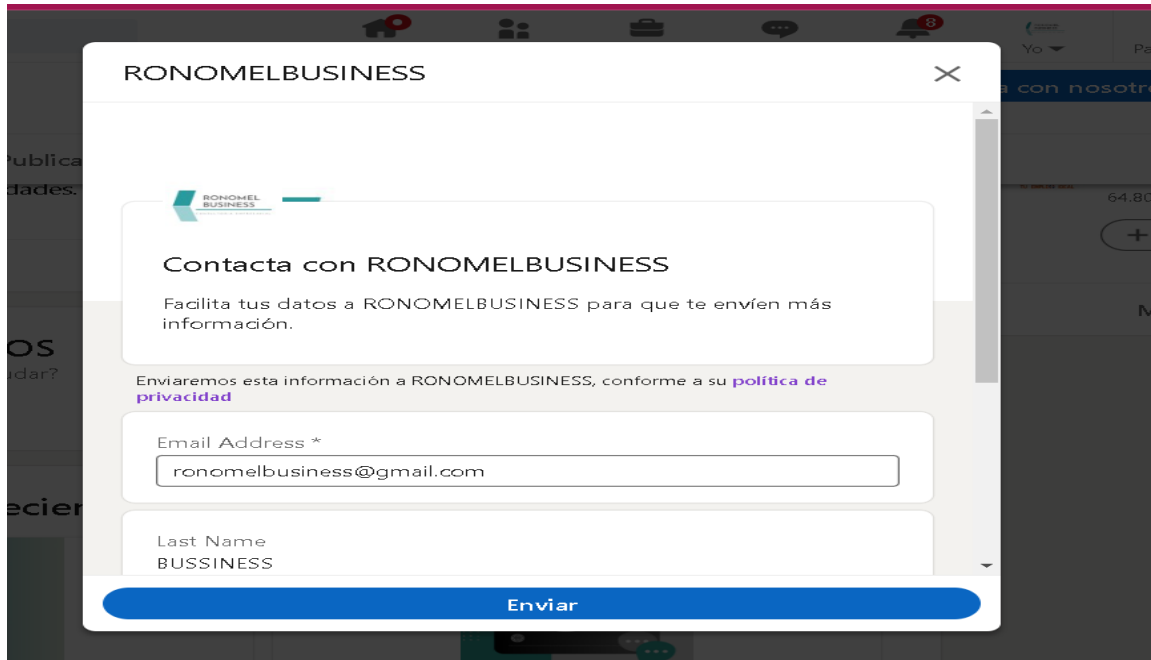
8

Yo

Pa

a con nosotr

Publica
dades.

64.80

+

M

OS
udar?

ecien

RONOMELBUSINESS

RONOMEL BUSINESS

Contacta con RONOMELBUSINESS

Facilita tus datos a RONOMELBUSINESS para que te envíen más información.

Enviaremos esta información a RONOMELBUSINESS, conforme a su política de privacidad

Email Address *

ronomelbusiness@gmail.com

Last Name

BUSSINESS

Enviar